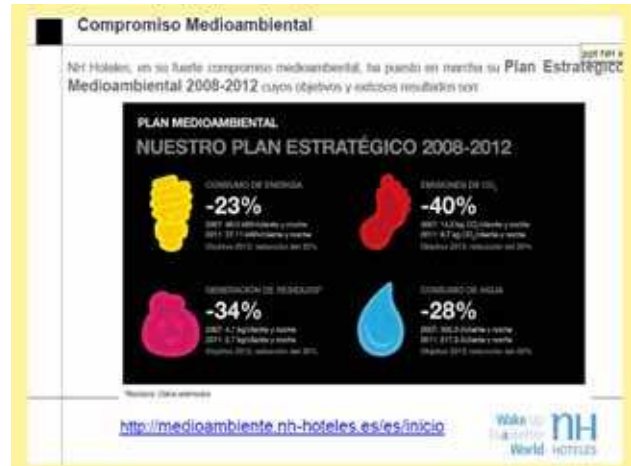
Compromiso Medioambiental

ppt hlri a

NH Hoteles, en su fuerte compromiso medioambiental, ha puesto en marcha su **Plan Estratégico Medioambiental 2008-2012** cuyos objetivos y exitosos resultados son:

PLAN MEDIOAMBIENTAL

NUESTRO PLAN ESTRATÉGICO 2008-2012

CONSUMO DE ENERGÍA

-23%

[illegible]

EMISIONES DE $CO_2$

-40%

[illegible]

GENERACIÓN DE RESIDUOS*

-34%

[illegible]

CONSUMO DE AGUA

-28%

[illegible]

*Residuos: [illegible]

http://medioambiente.nh-hoteles.es/es/inicio

Wake up to a Better World

NH HOTELES